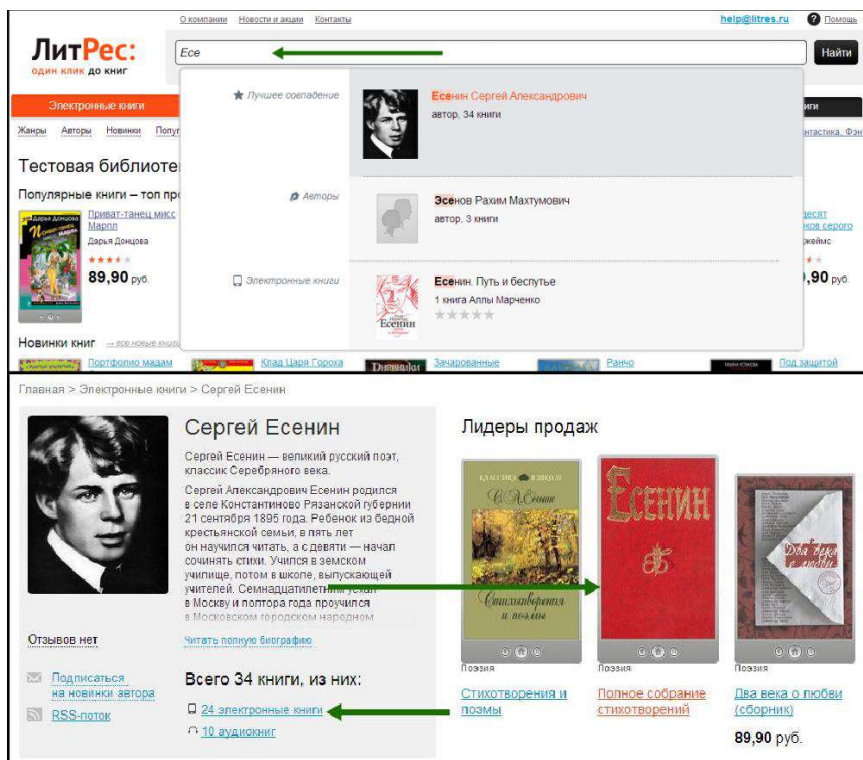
О компании Новости и акции Контакты

help@litres.ru Помощь

ЛитРес: один клик до книг

Есе

Найти

Электронные книги

Жанры Авторы Новинки Попул

Тестовая библиотек

Популярные книги – топ пр

Дарья Донцова

Приват-танец мисс Марпл

Дарья Донцова

89,90 руб.

Новинки книг

Портфолио мадам

Клад Царя Гороха

Зачарованные

Ранчо

Под защитой

Лучшее совпадение

Есенин Сергей Александрович

автор, 34 книги

Авторы

Эсенов Рахим Махтумович

автор, 3 книги

Электронные книги

Есенин. Путь и беспутье

1 книга Аллы Марченко

десят ков серого

джеймс

,90 руб.

Главная > Электронные книги > Сергей Есенин

Сергей Есенин

Сергей Есенин — великий русский поэт, классик Серебряного века.

Сергей Александрович Есенин родился в селе Константиново Рязанской губернии 21 сентября 1895 года. Ребенок из бедной крестьянской семьи, в пять лет он научился читать, а с девяти — начал сочинять стихи. Учился в земском училище, потом в школе, выпускающей учителей. Семнадцатилетним уехал в Москву и полтора года проучился в Московском городском народном

Отзывов нет

Читать полную биографию

Подписаться на новинки автора

RSS-поток

Всего 34 книги, из них:

24 электронные книги

10 аудиокниг

Лидеры продаж

Классика в школе

С.А. Есенин

Стихотворения и поэмы

Есенин

Два века о любви

Поэзия

Стихотворения и поэмы

Поэзия

Полное собрание стихотворений

Поэзия

Два века о любви (сборник)

89,90 руб.